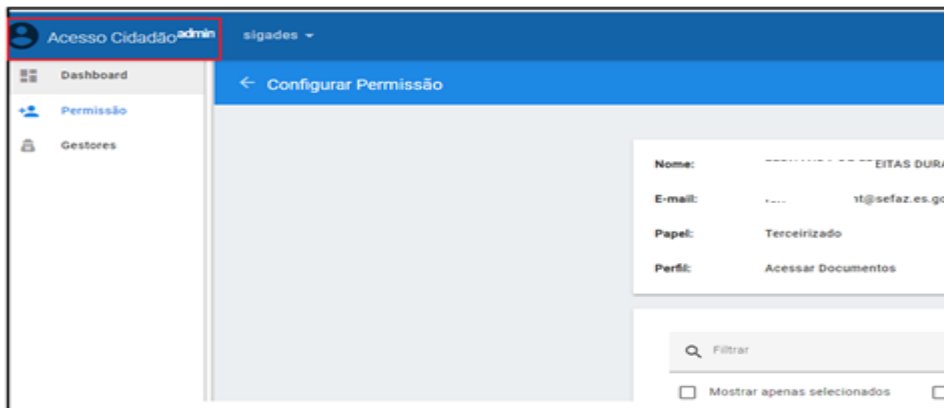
Acesso Cidadão admin

sigades

Dashboard

Permissão

Gestores

← Configurar Permissão

Nome: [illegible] EITAS DURA

E-mail: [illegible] nt@sefaz.es.go

Papel: Terceirizado

Perfil: Acessar Documentos

Filtrar

Mostrar apenas selecionados